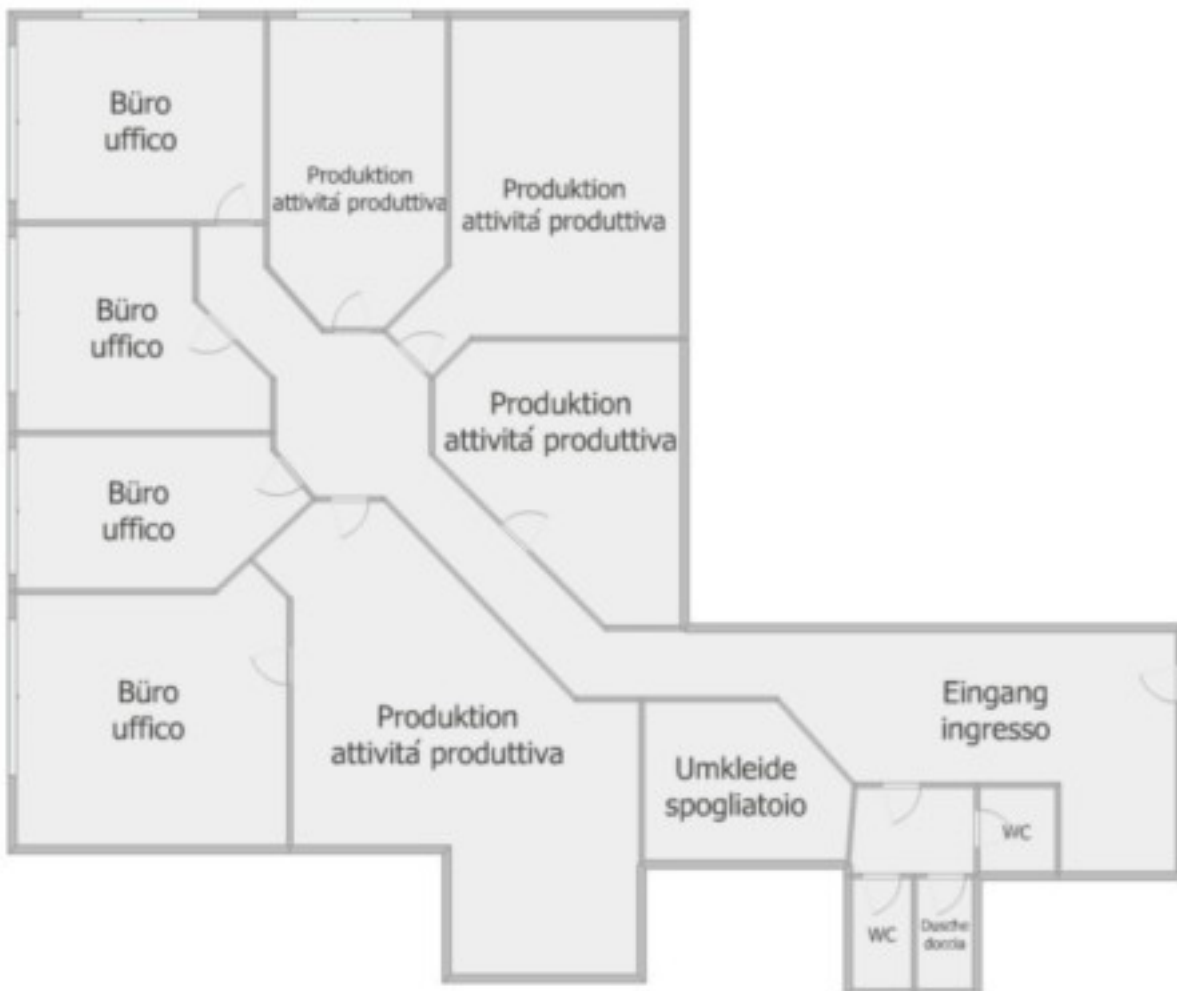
Büro
uffico

Produktion
attivitá produttiva

Produktion
attivitá produttiva

Büro
uffico

Produktion
attivitá produttiva

Büro
uffico

Büro
uffico

Produktion
attivitá produttiva

Eingang
ingresso

Umkleide
spogliatoio

WC

WC

Dusche
doccia